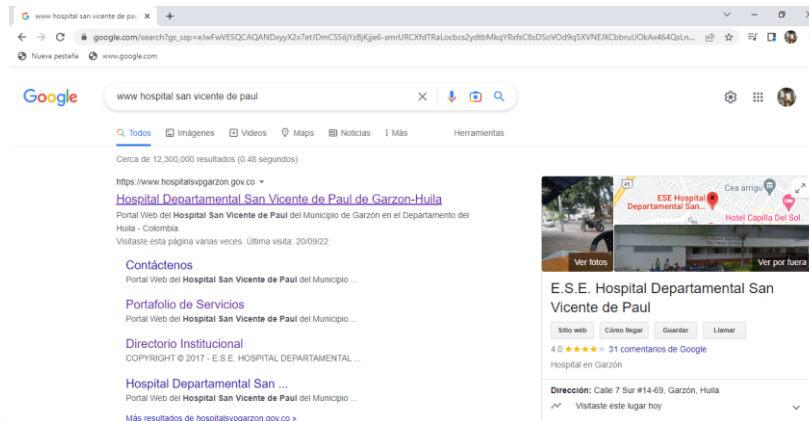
G www hospital san vicente de pa... ×   +

google.com/search?gs_ssp=eJwFwVESQCAQANDxyyX2x7etJDmCS5ljYzBjKjje6-smrURCXfdTRaLocbcs2ydtbMkqYRxfsC8sDSoVOd9q5XVNEIKCbbruUOkAx464QsLn...

Nueva pestaña   www.google.com

Google   www hospital san vicente de paul

Todos   Imágenes   Videos   Maps   Noticias   Más   Herramientas

Cerca de 12,300,000 resultados (0.48 segundos)

https://www.hospitalsvpgarzon.gov.co

Hospital Departamental San Vicente de Paul de Garzon-Huila

Portal Web del Hospital San Vicente de Paul del Municipio de Garzón en el Departamento del Huila - Colombia.
Visitaste esta página varias veces. Última visita: 20/09/22.

Contáctenos
Portal Web del Hospital San Vicente de Paul del Municipio ...

Portafolio de Servicios
Portal Web del Hospital San Vicente de Paul del Municipio ...

Directorio Institucional
COPYRIGHT © 2017 - E.S.E. HOSPITAL DEPARTAMENTAL ...

Hospital Departamental San ...
Portal Web del Hospital San Vicente de Paul del Municipio ...

Más resultados de hospitalsvpgarzon.gov.co »

45   Cea arrigu   ESE Hospital Departamental San...   Hotel Capilla Del Sol

Ver fotos   Ver por fuera

E.S.E. Hospital Departamental San Vicente de Paul

Sitio web   Cómo llegar   Guardar   Llamar

4.0 ★★★★ 31 comentarios de Google

Hospital en Garzón

Dirección: Calle 7 Sur #14-69, Garzón, Huila

Visitaste este lugar hoy